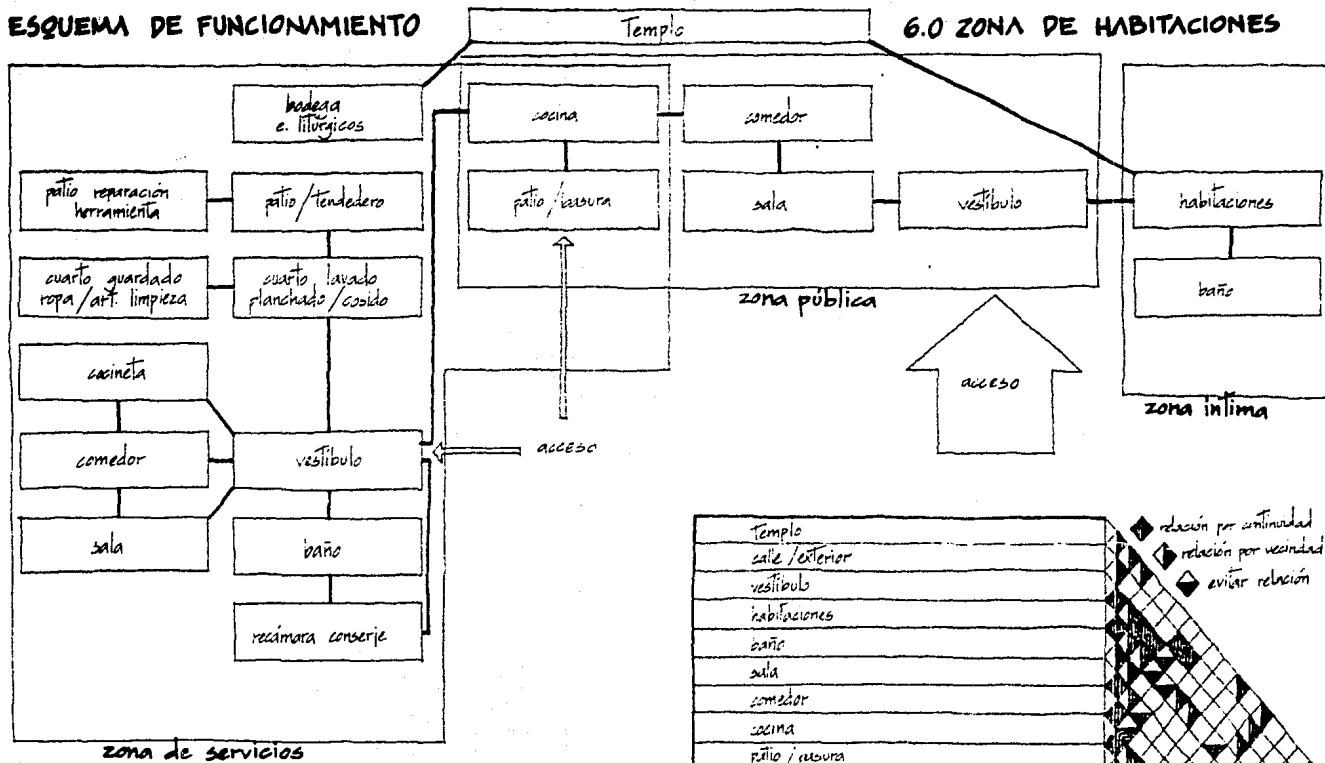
ESQUEMA DE FUNCIONAMIENTO

Templo

6.0 ZONA DE HABITACIONES

bodega
e. litúrgicos

cocina

comedor

patio reparación herramienta

patio/tendedero

patio/basura

sala

vestíbulo

habitaciones

cuarto guardado ropa/art. limpieza

cuarto lavado planchado/cosido

baño

zona pública

cocineta

acceso

zona intima

comedor

vestíbulo

acceso

sala

baño

recámara conserje

zona de servicios

relación por continuidad
relación por vecindad
evitar relación

| Templo |
|---|
| calle /exterior |
| vestíbulo |
| habitaciones |
| baño |
| sala |
| comedor |
| cocina |
| patio / basura |